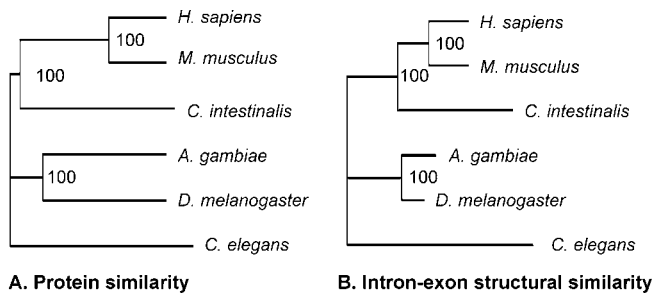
H. sapiens
100
M. musculus
100
C. intestinalis
A. gambiae
100
D. melanogaster
C. elegans

A. Protein similarity

H. sapiens
100
M. musculus
100
C. intestinalis
A. gambiae
100
D. melanogaster
C. elegans

B. Intron-exon structural similarity